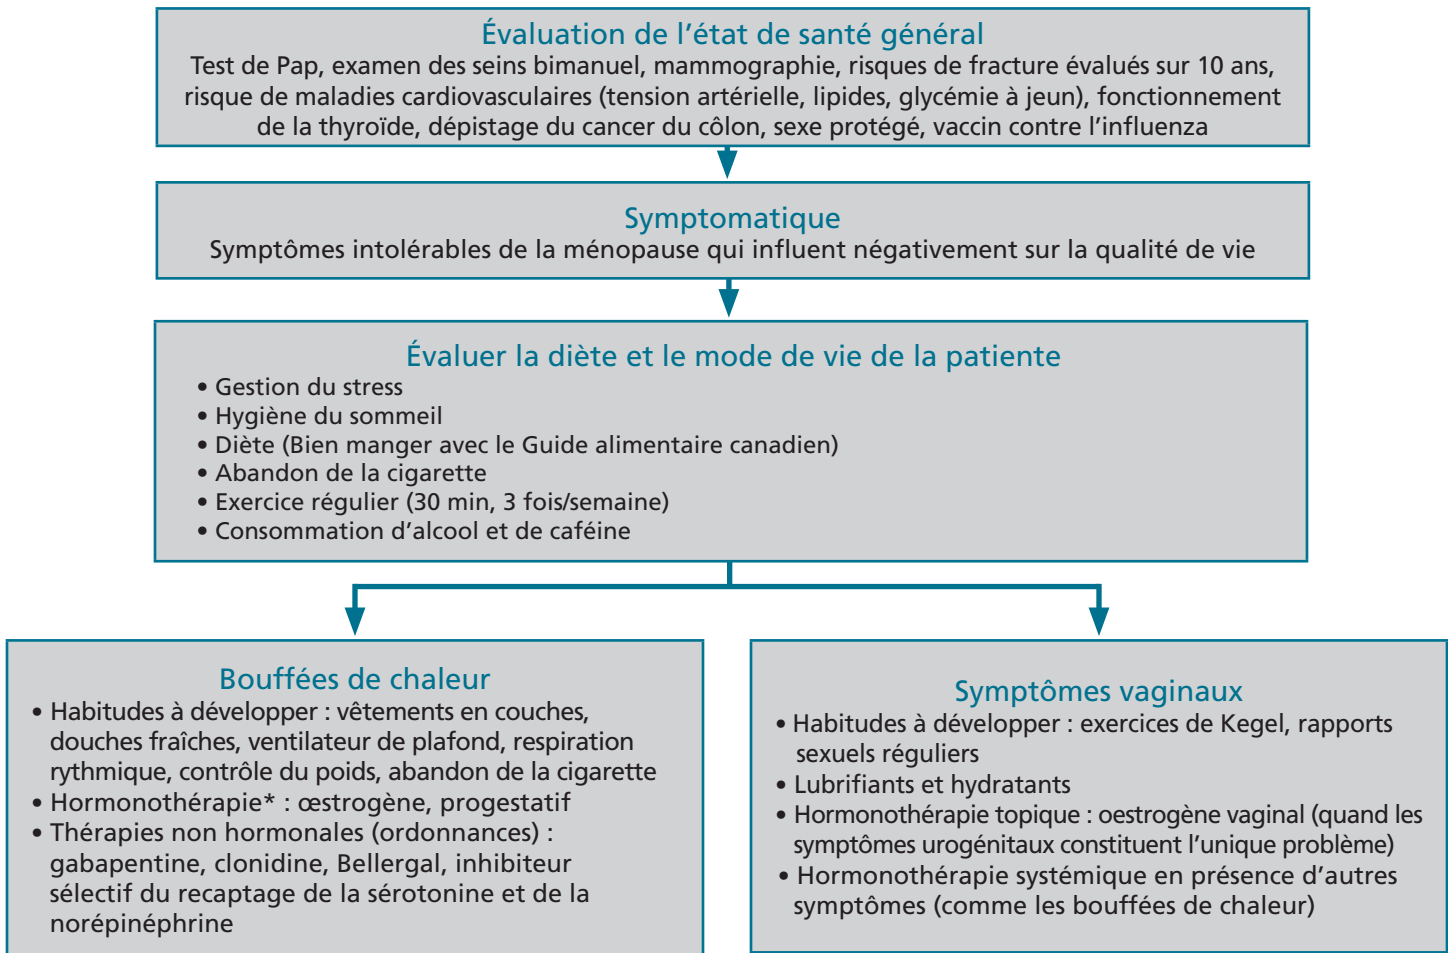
Évaluation de l’état de santé général
Test de Pap, examen des seins bimanuel, mammographie, risques de fracture évalués sur 10 ans, risque de maladies cardiovasculaires (tension artérielle, lipides, glycémie à jeun), fonctionnement de la thyroïde, dépistage du cancer du côlon, sexe protégé, vaccin contre l’influenza

Symptomatique
Symptômes intolérables de la ménopause qui influent négativement sur la qualité de vie

Évaluer la diète et le mode de vie de la patiente
• Gestion du stress
• Hygiène du sommeil
• Diète (Bien manger avec le Guide alimentaire canadien)
• Abandon de la cigarette
• Exercice régulier (30 min, 3 fois/semaine)
• Consommation d’alcool et de caféine

Bouffées de chaleur
• Habitudes à développer : vêtements en couches, douches fraîches, ventilateur de plafond, respiration rythmique, contrôle du poids, abandon de la cigarette
• Hormonothérapie* : œstrogène, progestatif
• Thérapies non hormonales (ordonnances) : gabapentine, clonidine, Bellergal, inhibiteur sélectif du recaptage de la sérotonine et de la norépinéphrine

Symptômes vaginaux
• Habitudes à développer : exercices de Kegel, rapports sexuels réguliers
• Lubrifiants et hydratants
• Hormonothérapie topique : oestrogène vaginal (quand les symptômes urogénitaux constituent l’unique problème)
• Hormonothérapie systémique en présence d’autres symptômes (comme les bouffées de chaleur)